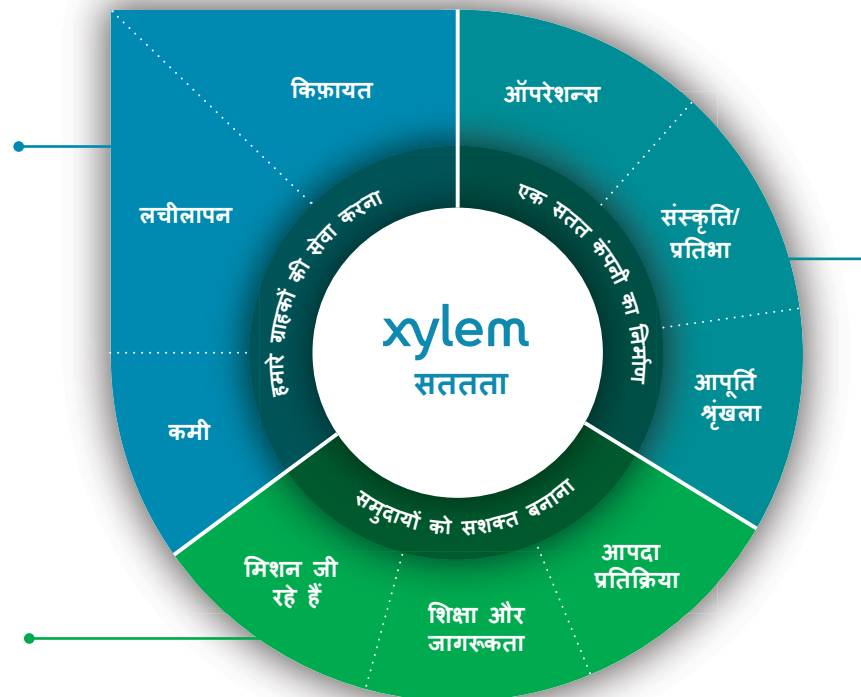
किफ़ायत

लचीलापन

कमी

ऑपरेशन्स

संस्कृति/ प्रतिभा

आपूर्ति शृंखला

हमारे ग्राहकों की सेवा करना

एक सतत कंपनी का निर्माण

xylem
सततता

समुदायों को सशक्त बनाना

मिशन जी रहे हैं

शिक्षा और जागरूकता

आपदा प्रतिक्रिया